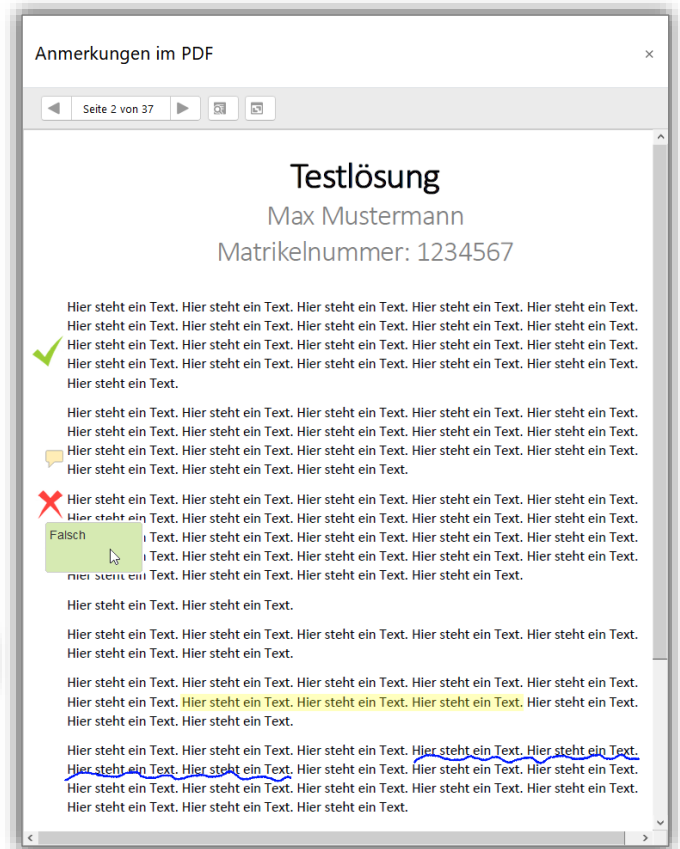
Anmerkungen im PDF
×

Seite 2 von 37

Testlösung
Max Mustermann
Matrikelnummer: 1234567

Hier steht ein Text. Hier steht ein Text. Hier steht ein Text. Hier steht ein Text. Hier steht ein Text. Hier steht ein Text. Hier steht ein Text. Hier steht ein Text. Hier steht ein Text. Hier steht ein Text. Hier steht ein Text. Hier steht ein Text. Hier steht ein Text. Hier steht ein Text. Hier steht ein Text. Hier steht ein Text. Hier steht ein Text. Hier steht ein Text. Hier steht ein Text. Hier steht ein Text. Hier steht ein Text.

Hier steht ein Text. Hier steht ein Text. Hier steht ein Text. Hier steht ein Text. Hier steht ein Text. Hier steht ein Text. Hier steht ein Text. Hier steht ein Text. Hier steht ein Text. Hier steht ein Text. Hier steht ein Text. Hier steht ein Text. Hier steht ein Text. Hier steht ein Text. Hier steht ein Text. Hier steht ein Text. Hier steht ein Text. Hier steht ein Text. Hier steht ein Text.

Hier steht ein Text. Hier steht ein Text. Hier steht ein Text. Hier steht ein Text. Hier steht ein Text. Hier steht ein Text. Hier steht ein Text. Hier steht ein Text. Hier steht ein Text. Hier steht ein Text.
Falsch
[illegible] Hier steht ein Text. Hier steht ein Text. Hier steht ein Text. Hier steht ein Text. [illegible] Hier steht ein Text. Hier steht ein Text. Hier steht ein Text. Hier steht ein Text. Hier steht ein Text. Hier steht ein Text. Hier steht ein Text. Hier steht ein Text.

Hier steht ein Text. Hier steht ein Text.

Hier steht ein Text. Hier steht ein Text. Hier steht ein Text. Hier steht ein Text. Hier steht ein Text. Hier steht ein Text. Hier steht ein Text.

Hier steht ein Text. Hier steht ein Text. Hier steht ein Text. Hier steht ein Text. Hier steht ein Text. Hier steht ein Text. Hier steht ein Text. Hier steht ein Text. Hier steht ein Text. Hier steht ein Text. Hier steht ein Text. Hier steht ein Text.

Hier steht ein Text. Hier steht ein Text. Hier steht ein Text. Hier steht ein Text. Hier steht ein Text. Hier steht ein Text. Hier steht ein Text. Hier steht ein Text. Hier steht ein Text. Hier steht ein Text. Hier steht ein Text. Hier steht ein Text. Hier steht ein Text. Hier steht ein Text. Hier steht ein Text. Hier steht ein Text. Hier steht ein Text. Hier steht ein Text. Hier steht ein Text.